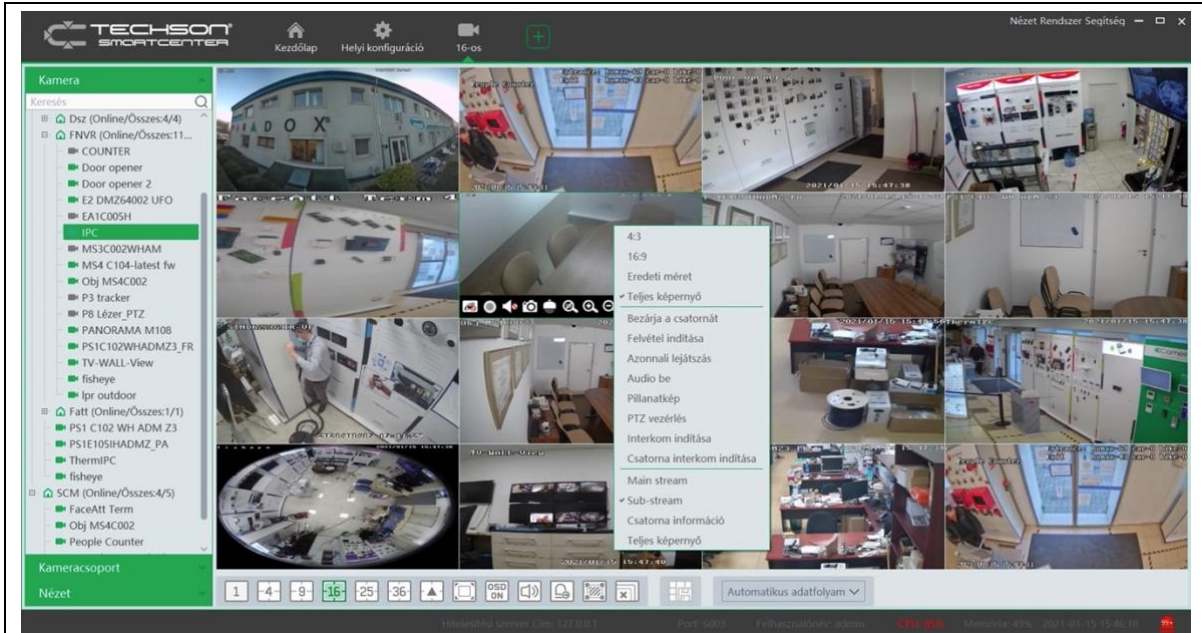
TECHSON SMARTCENTER

Kezdőlap Helyi konfiguráció 16-os

Nézet Rendszer Segítség

Kamera

Keresés

Dsz (Online/Összes:4/4)
FNVR (Online/Összes:11...
COUNTER
Door opener
Door opener 2
E2 DMZ64002 UFO
EA1C005H
IPC
MS3C002WHAM
MS4 C104-latest fw
Obj MS4C002
P3 tracker
P8 Lézer_PTZ
PANORAMA M108
PS1C102WHADMZ3_FR
TV-WALL-View
fisheye
lpr outdoor
Fatt (Online/Összes:1/1)
PS1 C102 WH ADM Z3
PS1E105IHADMZ_PA
ThermIPC
fisheye
SCM (Online/Összes:4/5)
FaceAtt Term
Obj MS4C002
People Counter

Kameracsoport

Nézet

4:3
16:9
Eredeti méret
Teljes képernyő
Bezárja a csatornát
Felvétel indítása
Azonnali lejátszás
Audio be
Pillanatkép
PTZ vezérlés
Interkom indítása
Csatorna interkom indítása
Main stream
Sub-stream
Csatorna információ
Teljes képernyő

1 4 9 16 25 36 OSD ON

Automatikus adatfolyam

Hitelesítési szerver Cím: 127.0.0.1 Port: 6003 Felhasználónév: admin Memória: 49% 2021-01-15 15:46:18